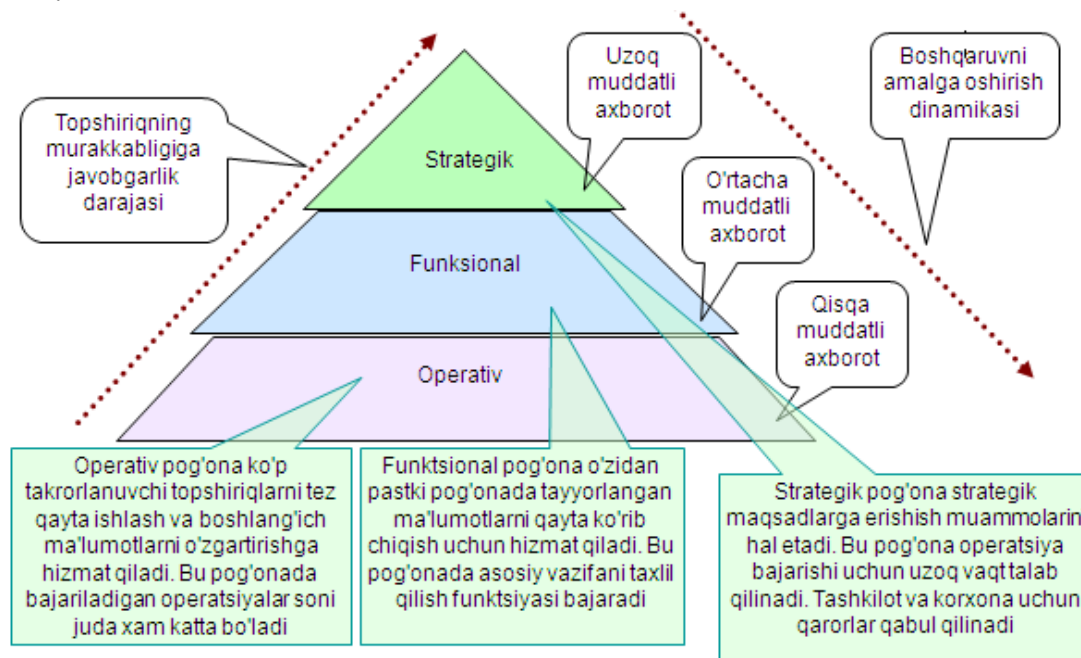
Topshiriqning murakkabligiga javobgarlik darajasi

Strategik

Funksional

Operativ

Uzoq muddatli axborot

O'rtacha muddatli axborot

Qisqa muddatli axborot

Boshqaruvni amalga oshirish dinamikasi

Operativ pog'ona ko'p takrorlanuvchi topshiriqlarni tez qayta ishlash va boshlang'ich ma'lumotlarni o'zgartirishga hizmat qiladi. Bu pog'onada bajariladigan operatsiyalar soni juda xam katta bo'ladi

Funktsional pog'ona o'zidan pastki pog'onada tayyorlangan ma'lumotlarni qayta ko'rib chiqish uchun hizmat qiladi. Bu pog'onada asosiy vazifani taxlil qilish funktsiyasi bajaradi

Strategik pog'ona strategik maqsadlarga erishish muammolarin hal etadi. Bu pog'ona operatsiya bajarishi uchun uzoq vaqt talab qilinadi. Tashkilot va korxona uchun qarorlar qabul qilinadi